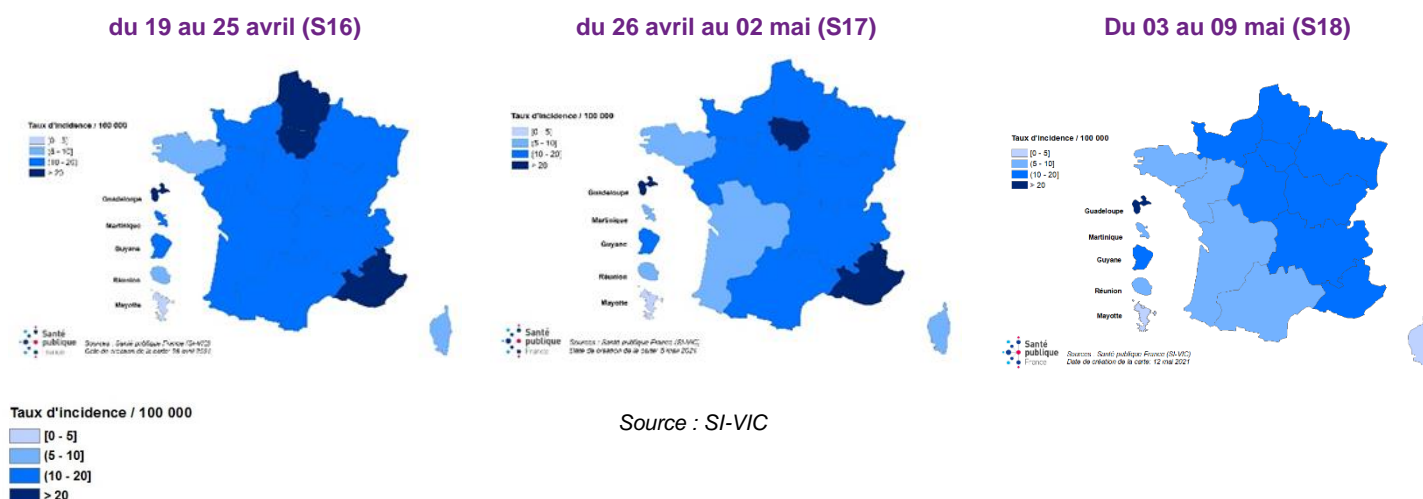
du 19 au 25 avril (S16)

Taux d'incidence / 100 000
[0 - 5]
(5 - 10]
(10 - 20]
> 20

Guadeloupe
Martinique
Guyane
Réunion
Mayotte

Santé publique France
Sources : Santé publique France (SI-VIC)
Date de création de la carte: 28 avril 2021

du 26 avril au 02 mai (S17)

Taux d'incidence / 100 000
[0 - 5]
(5 - 10]
(10 - 20]
> 20

Guadeloupe
Martinique
Guyane
Réunion
Mayotte

Santé publique France
Sources : Santé publique France (SI-VIC)
Date de création de la carte: 5 mai 2021

Du 03 au 09 mai (S18)

Taux d'incidence / 100 000
[0 - 5]
(5 - 10]
(10 - 20]
> 20

Guadeloupe
Martinique
Guyane
Réunion
Mayotte

Santé publique France
Sources : Santé publique France (SI-VIC)
Date de création de la carte: 12 mai 2021

Taux d'incidence / 100 000
[0 - 5]
(5 - 10]
(10 - 20]
> 20

Source : SI-VIC